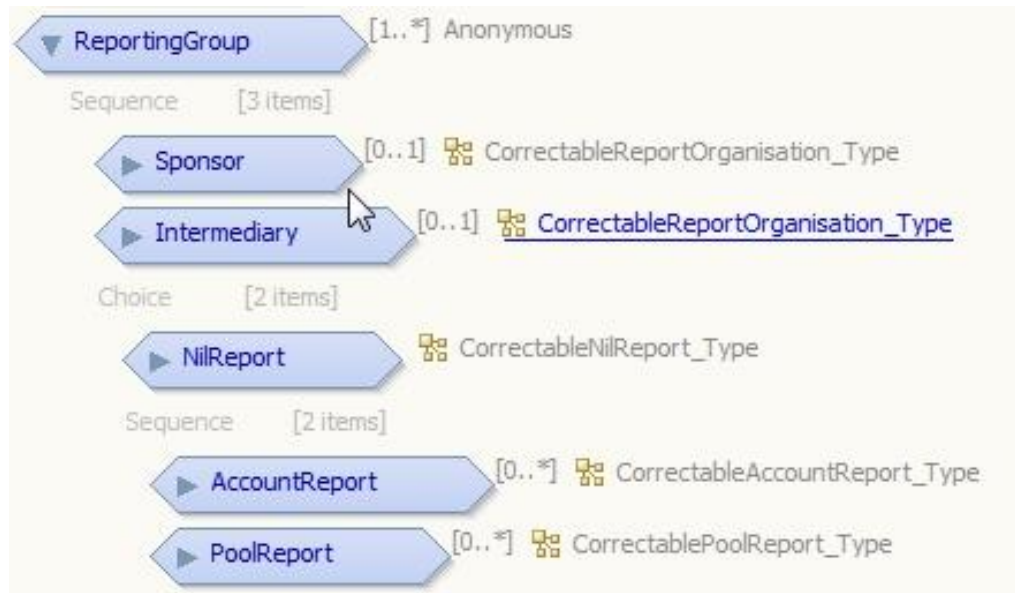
ReportingGroup [1..*] Anonymous

Sequence [3 items]

Sponsor [0..1] CorrectableReportOrganisation_Type

Intermediary [0..1] CorrectableReportOrganisation_Type

Choice [2 items]

NilReport CorrectableNilReport_Type

Sequence [2 items]

AccountReport [0..*] CorrectableAccountReport_Type

PoolReport [0..*] CorrectablePoolReport_Type